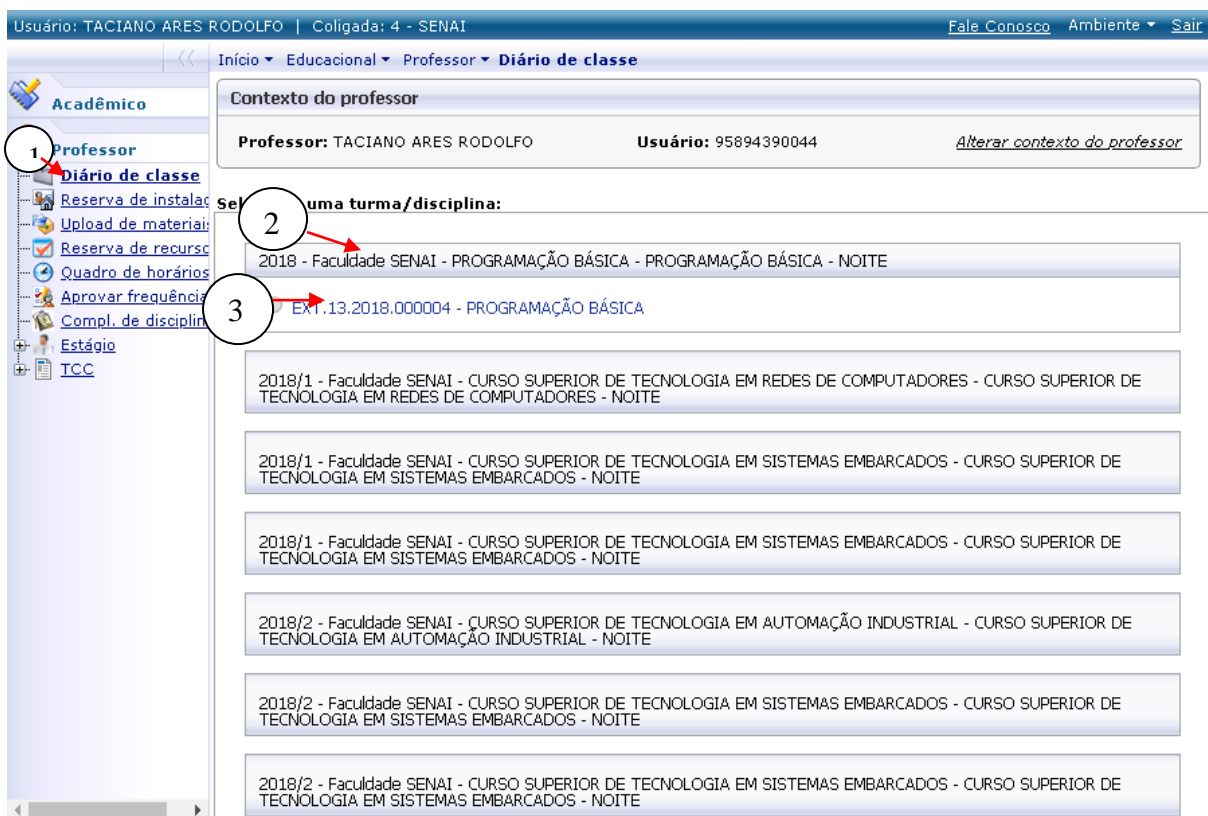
Usuário: TACIANO ARES RODOLFO | Coligada: 4 - SENAI

Fale Conosco Ambiente ▾ Sair

Início ▾ Educacional ▾ Professor ▾ Diário de classe

Acadêmico

1

Professor

Diário de classe

Reserva de instalaç

Upload de materiais

Reserva de recurso

Quadro de horários

Aprovar frequência

Compl. de disciplin

Estágio

TCC

Contexto do professor

Professor: TACIANO ARES RODOLFO

Usuário: 95894390044

Alterar contexto do professor

Sel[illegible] uma turma/disciplina:

2

2018 - Faculdade SENAI - PROGRAMAÇÃO BÁSICA - PROGRAMAÇÃO BÁSICA - NOITE

3

EXT.13.2018.000004 - PROGRAMAÇÃO BÁSICA

2018/1 - Faculdade SENAI - CURSO SUPERIOR DE TECNOLOGIA EM REDES DE COMPUTADORES - CURSO SUPERIOR DE TECNOLOGIA EM REDES DE COMPUTADORES - NOITE

2018/1 - Faculdade SENAI - CURSO SUPERIOR DE TECNOLOGIA EM SISTEMAS EMBARCADOS - CURSO SUPERIOR DE TECNOLOGIA EM SISTEMAS EMBARCADOS - NOITE

2018/1 - Faculdade SENAI - CURSO SUPERIOR DE TECNOLOGIA EM SISTEMAS EMBARCADOS - CURSO SUPERIOR DE TECNOLOGIA EM SISTEMAS EMBARCADOS - NOITE

2018/2 - Faculdade SENAI - CURSO SUPERIOR DE TECNOLOGIA EM AUTOMAÇÃO INDUSTRIAL - CURSO SUPERIOR DE TECNOLOGIA EM AUTOMAÇÃO INDUSTRIAL - NOITE

2018/2 - Faculdade SENAI - CURSO SUPERIOR DE TECNOLOGIA EM SISTEMAS EMBARCADOS - CURSO SUPERIOR DE TECNOLOGIA EM SISTEMAS EMBARCADOS - NOITE

2018/2 - Faculdade SENAI - CURSO SUPERIOR DE TECNOLOGIA EM SISTEMAS EMBARCADOS - CURSO SUPERIOR DE TECNOLOGIA EM SISTEMAS EMBARCADOS - NOITE